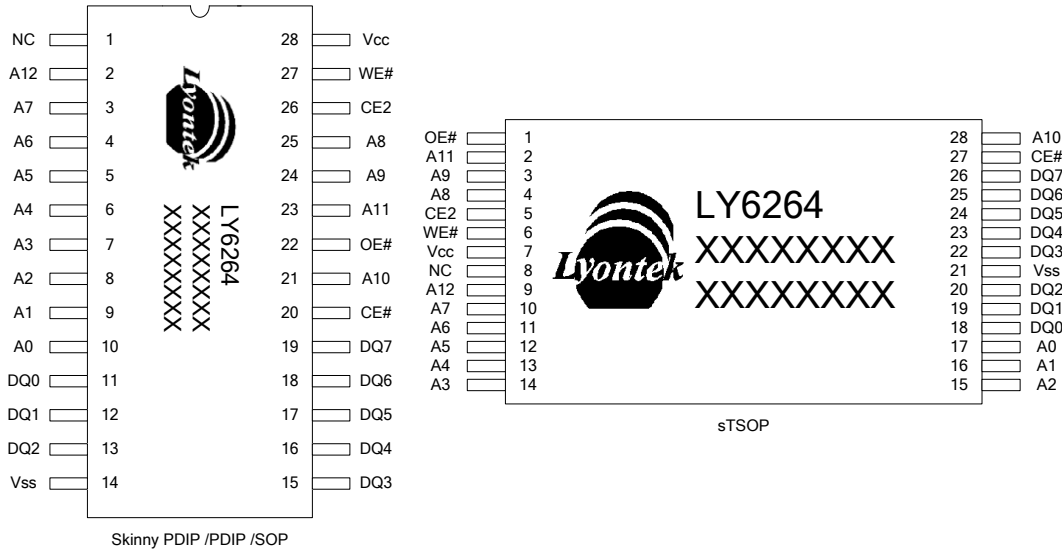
NC 1
A12 2
A7 3
A6 4
A5 5
A4 6
A3 7
A2 8
A1 9
A0 10
DQ0 11
DQ1 12
DQ2 13
Vss 14

28 Vcc
27 WE#
26 CE2
25 A8
24 A9
23 A11
22 OE#
21 A10
20 CE#
19 DQ7
18 DQ6
17 DQ5
16 DQ4
15 DQ3

Lyontek
LY6264
XXXXXXX
XXXXXXX

Skinny PDIP /PDIP /SOP

OE# 1
A11 2
A9 3
A8 4
CE2 5
WE# 6
Vcc 7
NC 8
A12 9
A7 10
A6 11
A5 12
A4 13
A3 14

Lyontek
LY6264
XXXXXXXX
XXXXXXXX

28 A10
27 CE#
26 DQ7
25 DQ6
24 DQ5
23 DQ4
22 DQ3
21 Vss
20 DQ2
19 DQ1
18 DQ0
17 A0
16 A1
15 A2

sTSOP